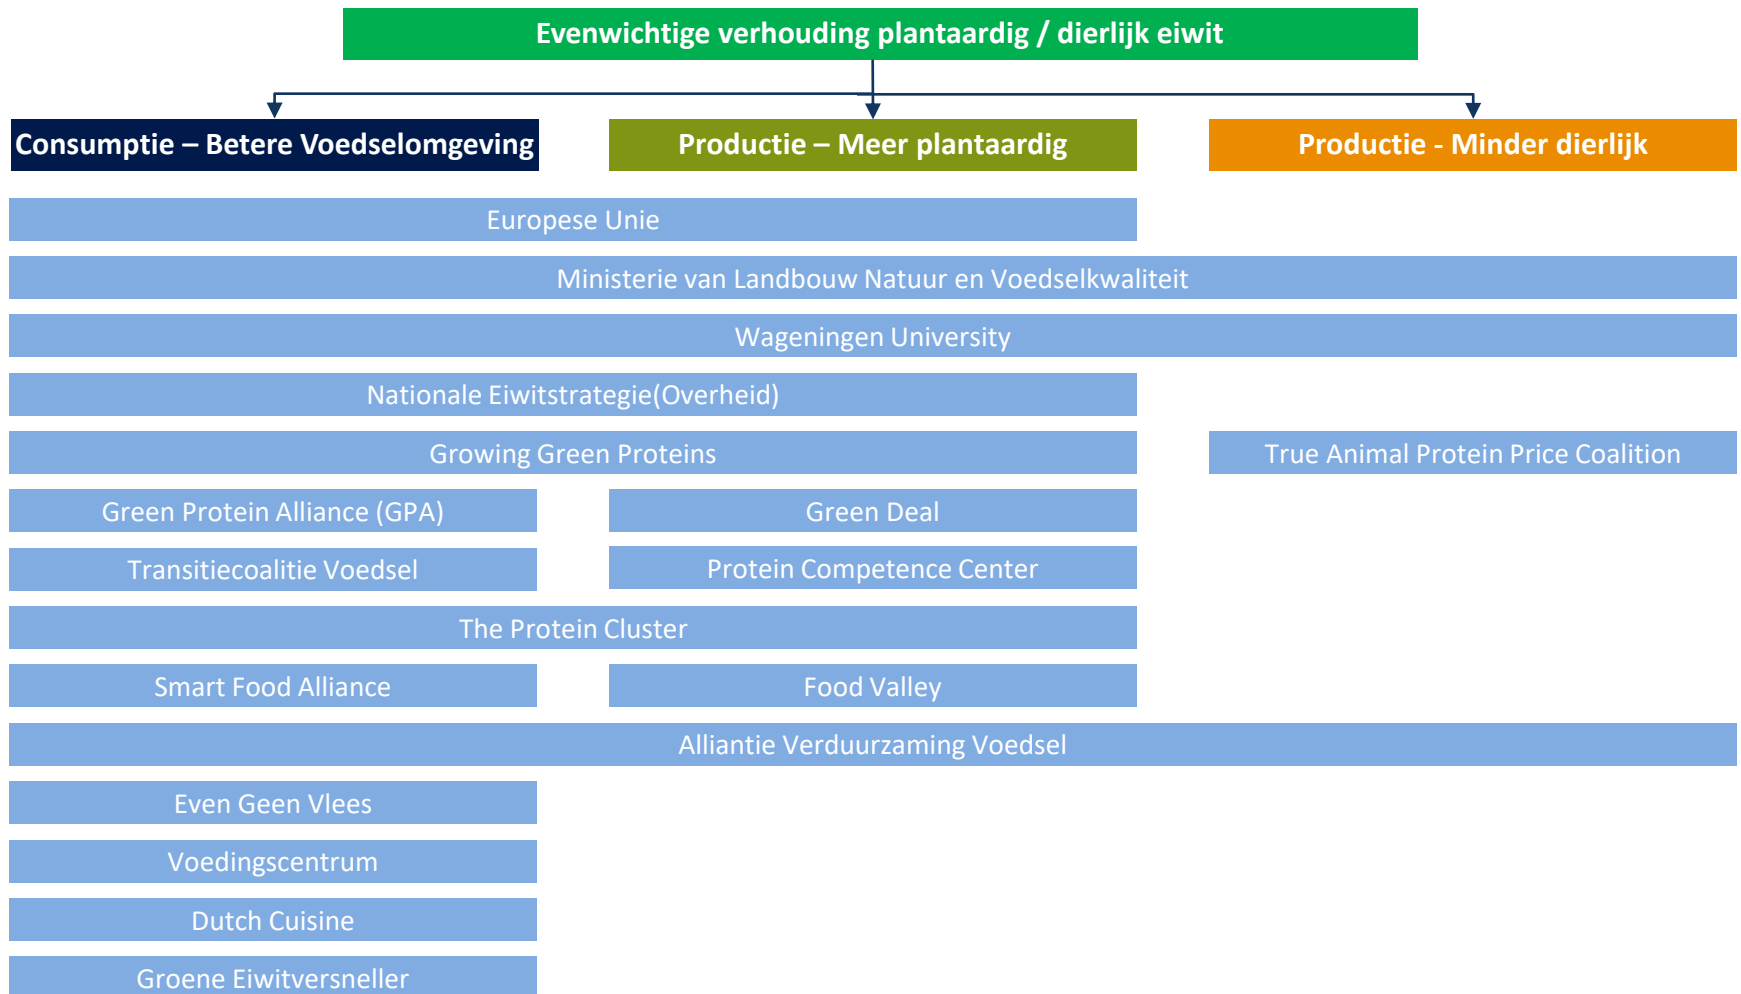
Evenwichtige verhouding plantaardig / dierlijk eiwit

Consumptie – Betere Voedselomgeving

Productie – Meer plantaardig

Productie - Minder dierlijk

Europese Unie

Ministerie van Landbouw Natuur en Voedselkwaliteit

Wageningen University

Nationale Eiwitstrategie(Overheid)

Growing Green Proteins

True Animal Protein Price Coalition

Green Protein Alliance (GPA)

Green Deal

Transitiecoalitie Voedsel

Protein Competence Center

The Protein Cluster

Smart Food Alliance

Food Valley

Alliantie Verduurzaming Voedsel

Even Geen Vlees

Voedingscentrum

Dutch Cuisine

Groene Eiwitversneller